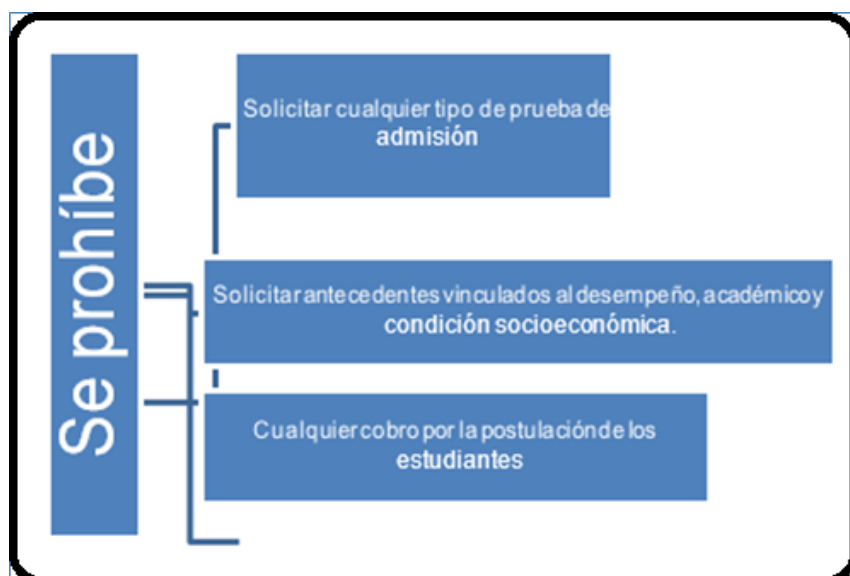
Se prohíbe

Solicitar cualquier tipo de prueba de admisión

Solicitar antecedentes vinculados al desempeño, académico y condición socioeconómica.

Cualquier cobro por la postulación de los estudiantes